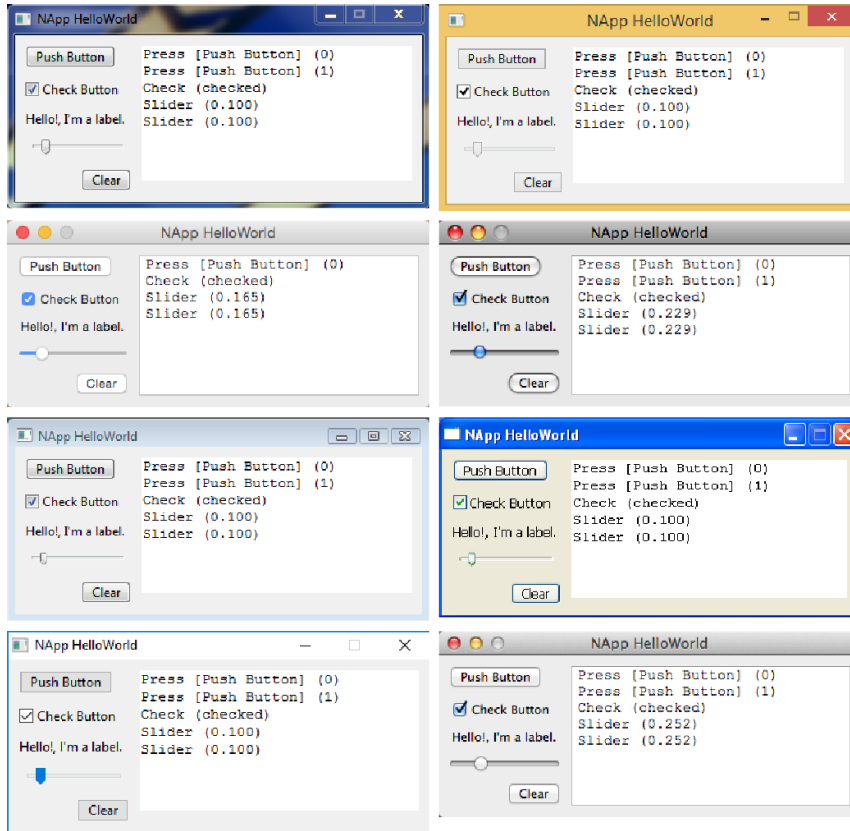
NApp HelloWorld

Push Button

Check Button

Hello!, I'm a label.

Clear

Press [Push Button] (0)
Press [Push Button] (1)
Check (checked)
Slider (0.100)
Slider (0.100)

NApp HelloWorld

Push Button

Check Button

Hello!, I'm a label.

Clear

Press [Push Button] (0)
Press [Push Button] (1)
Check (checked)
Slider (0.100)
Slider (0.100)

NApp HelloWorld

Push Button

Check Button

Hello!, I'm a label.

Clear

Press [Push Button] (0)
Check (checked)
Slider (0.165)
Slider (0.165)

NApp HelloWorld

Push Button

Check Button

Hello!, I'm a label.

Clear

Press [Push Button] (0)
Press [Push Button] (1)
Check (checked)
Slider (0.229)
Slider (0.229)

NApp HelloWorld

Push Button

Check Button

Hello!, I'm a label.

Clear

Press [Push Button] (0)
Press [Push Button] (1)
Check (checked)
Slider (0.100)
Slider (0.100)

NApp HelloWorld

Push Button

Check Button

Hello!, I'm a label.

Clear

Press [Push Button] (0)
Press [Push Button] (1)
Check (checked)
Slider (0.100)
Slider (0.100)

NApp HelloWorld

Push Button

Check Button

Hello!, I'm a label.

Clear

Press [Push Button] (0)
Press [Push Button] (1)
Check (checked)
Slider (0.100)
Slider (0.100)

NApp HelloWorld

Push Button

Check Button

Hello!, I'm a label.

Clear

Press [Push Button] (0)
Press [Push Button] (1)
Check (checked)
Slider (0.252)
Slider (0.252)